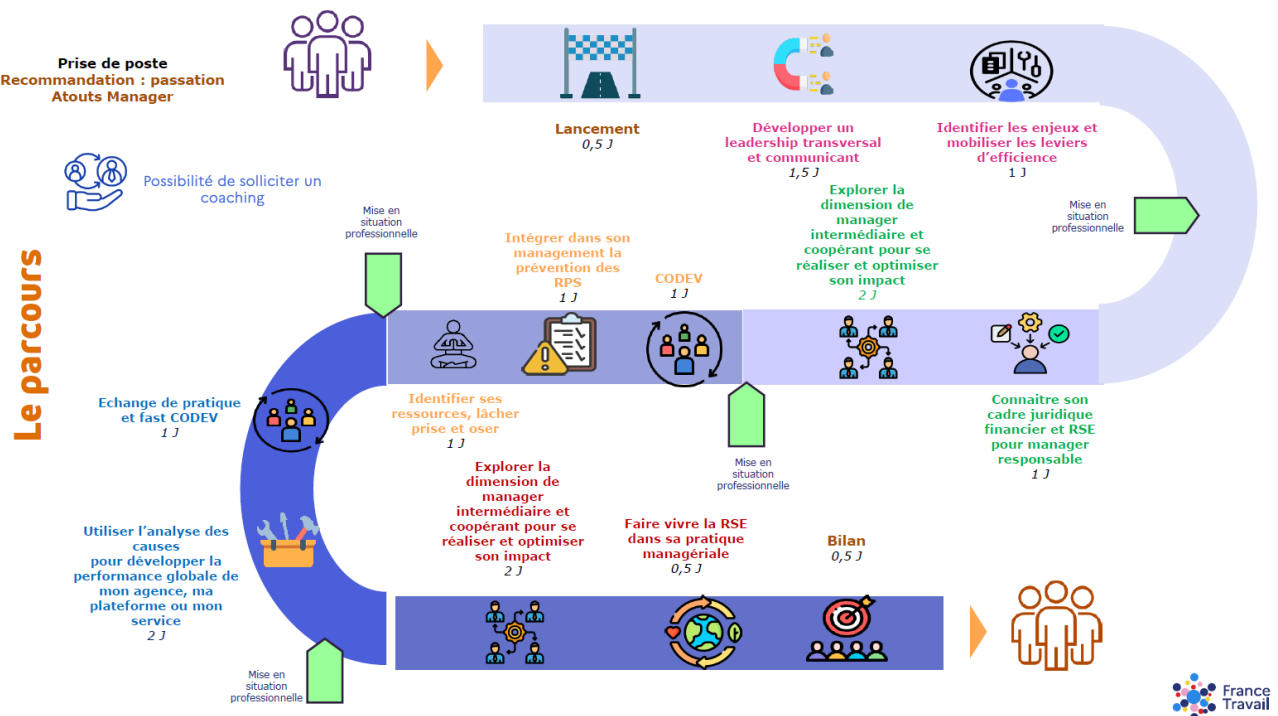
Le parcours

Prise de poste
Recommandation : passation Atouts Manager

Lancement
0,5 J

Développer un leadership transversal et communicant
1,5 J

Identifier les enjeux et mobiliser les leviers d'efficience
1 J

Possibilité de solliciter un coaching

Mise en situation professionnelle

Explorer la dimension de manager intermédiaire et coopérant pour se réaliser et optimiser son impact
2 J

Mise en situation professionnelle

Intégrer dans son management la prévention des RPS
1 J

CODEV
1 J

Identifier ses ressources, lâcher prise et oser
1 J

Mise en situation professionnelle

Connaitre son cadre juridique financier et RSE pour manager responsable
1 J

Echange de pratique et fast CODEV
1 J

Explorer la dimension de manager intermédiaire et coopérant pour se réaliser et optimiser son impact
2 J

Faire vivre la RSE dans sa pratique managériale
0,5 J

Bilan
0,5 J

Utiliser l'analyse des causes pour développer la performance globale de mon agence, ma plateforme ou mon service
2 J

Mise en situation professionnelle

France Travail